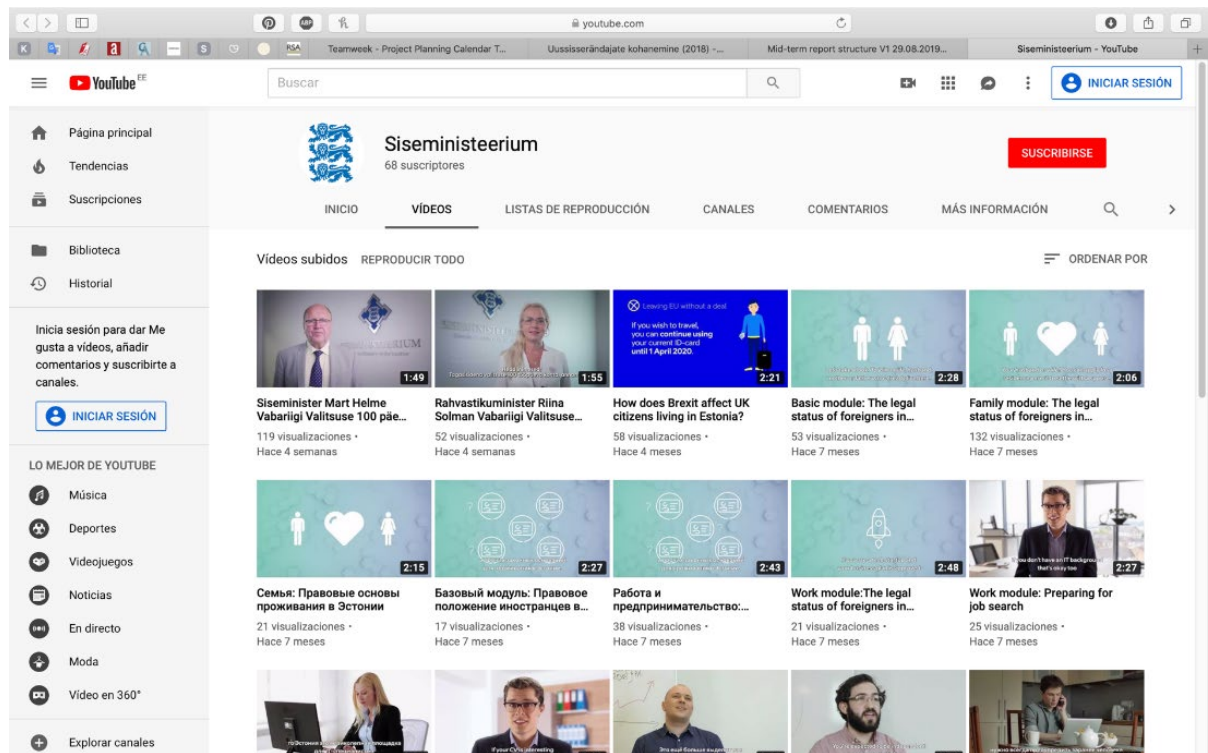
youtube.com

Teamweek - Project Planning Calendar T... | Uussisserändajate kohanemine (2018) -... | Mid-term report structure V1 29.08.2019... | Siseministeerium - YouTube

YouTube EE

Buscar

INICIAR SESIÓN

Página principal
Tendencias
Suscripciones

Biblioteca
Historial

Inicia sesión para dar Me gusta a vídeos, añadir comentarios y suscribirte a canales.

INICIAR SESIÓN

LO MEJOR DE YOUTUBE
Música
Deportes
Videojuegos
Noticias
En directo
Moda
Vídeo en 360°

Explorar canales

Siseministeerium
68 suscriptores

SUSCRIBIRSE

INICIO | VÍDEOS | LISTAS DE REPRODUCCIÓN | CANALES | COMENTARIOS | MÁS INFORMACIÓN

Vídeos subidos REPRODUCIR TODO

ORDENAR POR

1:49
Siseminister Mart Helme Vabariigi Valitsuse 100 päe...
119 visualizaciones •
Hace 4 semanas

1:55
Rahvastikuminister Riina Solman Vabariigi Valitsuse...
52 visualizaciones •
Hace 4 semanas

Leaving EU without a deal
If you wish to travel, you can continue using your current ID-card until 1 April 2020.
2:21
How does Brexit affect UK citizens living in Estonia?
58 visualizaciones •
Hace 4 meses

2:28
Basic module: The legal status of foreigners in...
53 visualizaciones •
Hace 7 meses

2:06
Family module: The legal status of foreigners in...
132 visualizaciones •
Hace 7 meses

2:15
Семья: Правовые основы проживания в Эстонии
21 visualizaciones •
Hace 7 meses

2:27
Базовый модуль: Правовое положение иностранцев в...
17 visualizaciones •
Hace 7 meses

2:43
Работа и предпринимательство:...
38 visualizaciones •
Hace 7 meses

2:48
Work module:The legal status of foreigners in...
21 visualizaciones •
Hace 7 meses

If you don't have an IT background, that's okay too
2:27
Work module: Preparing for job search
25 visualizaciones •
Hace 7 meses